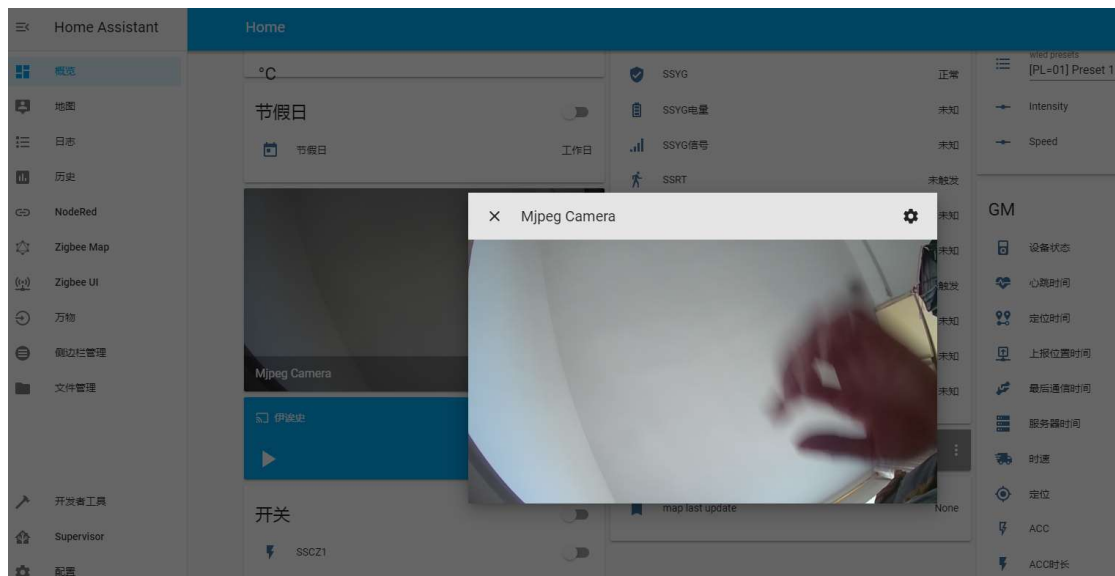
Home Assistant

概览
地图
日志
历史
NodeRed
Zigbee Map
Zigbee UI
万物
侧边栏管理
文件管理

开发者工具
Supervisor
配置

Home

°C

节假日

节假日 工作日

Mjpeg Camera

伊波史

开关

SSCZ1

SSYG 正常
SSYG电量 未知
SSYG信号 未知
SSRT 未触发
未知
未知
触发
未知
未知
未知

map last update None

wled presets
[PL=01] Preset 1
Intensity
Speed

GM

设备状态
心跳时间
定位时间
上报位置时间
最后通信时间
服务器时间
时速
定位
ACC
ACC时长

Mjpeg Camera